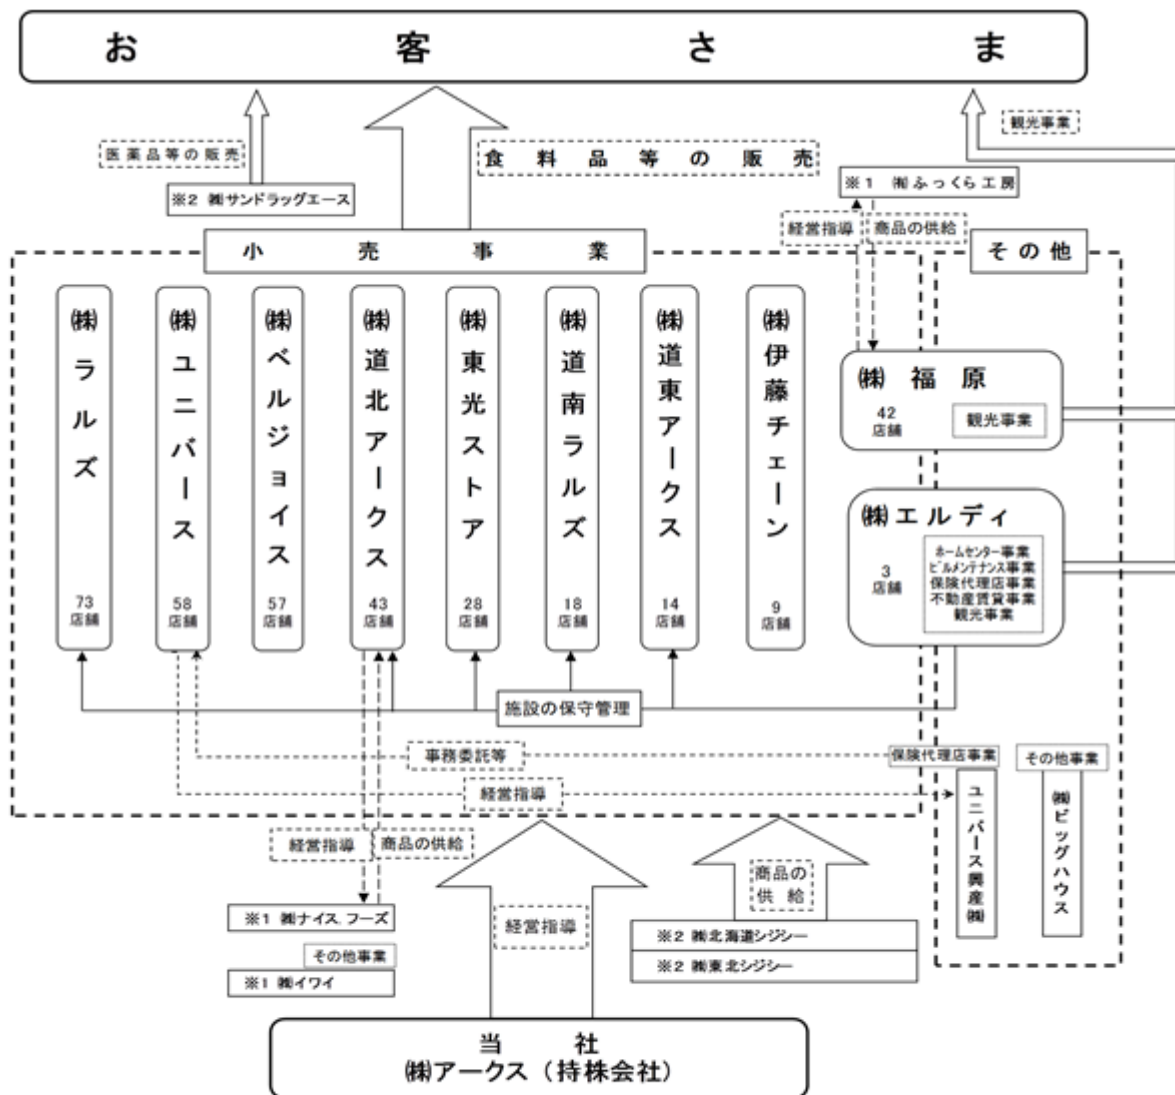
お　客　さ　ま

医薬品等の販売

※2 ㈱サンドラッグエース

食　料　品　等　の　販　売

観光事業

※1 ㈱ふっくら工房

経営指導　商品の供給

小　売　事　業

その他

㈱ラルズ
73店舗

㈱ユニバース
58店舗

㈱ベルジョイス
57店舗

㈱道北アークス
43店舗

㈱東光ストア
28店舗

㈱道南ラルズ
18店舗

㈱道東アークス
14店舗

㈱伊藤チェーン
9店舗

㈱福原
42店舗
観光事業

㈱エルディ
3店舗
ホームセンター事業
ビルメンテナンス事業
保険代理店事業
不動産賃貸事業
観光事業

施設の保守管理

事務委託等

保険代理店事業

その他事業

経営指導

ユニバース興産㈱

㈱ビッグハウス

経営指導　商品の供給

※1 ㈱ナイス.フーズ

その他事業

※1 ㈱イワイ

経営指導

商品の供給

※2 ㈱北海道シジシー

※2 ㈱東北シジシー

当　社
㈱アークス（持株会社）